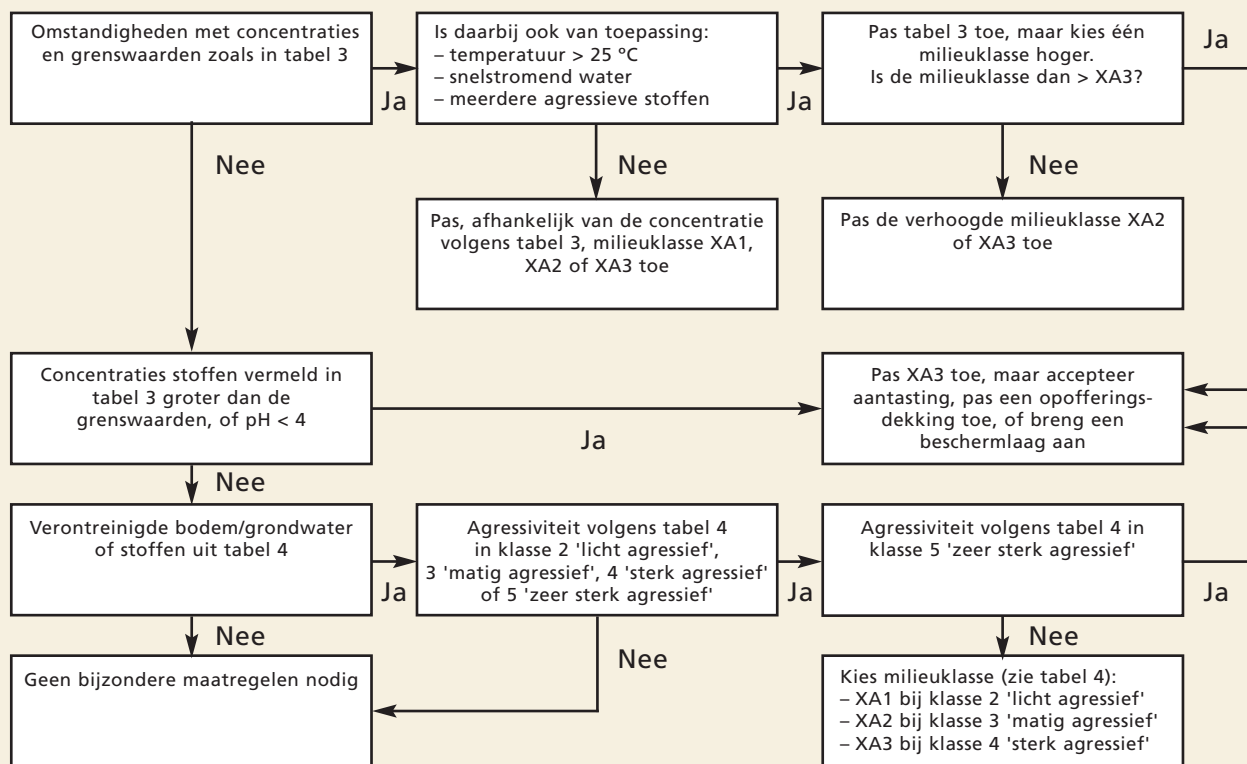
Omstandigheden met concentraties en grenswaarden zoals in tabel 3

Ja

Is daarbij ook van toepassing:
– temperatuur > 25 °C
– snelstromend water
– meerdere agressieve stoffen

Ja

Pas tabel 3 toe, maar kies één milieuklasse hoger. Is de milieuklasse dan > XA3?

Ja

Nee

Nee

Pas, afhankelijk van de concentratie volgens tabel 3, milieuklasse XA1, XA2 of XA3 toe

Nee

Pas de verhoogde milieuklasse XA2 of XA3 toe

Concentraties stoffen vermeld in tabel 3 groter dan de grenswaarden, of pH < 4

Ja

Pas XA3 toe, maar accepteer aantasting, pas een opofferingsdekking toe, of breng een beschermlaag aan

Nee

Verontreinigde bodem/grondwater of stoffen uit tabel 4

Ja

Agressiviteit volgens tabel 4 in klasse 2 'licht agressief', 3 'matig agressief', 4 'sterk agressief' of 5 'zeer sterk agressief'

Ja

Agressiviteit volgens tabel 4 in klasse 5 'zeer sterk agressief'

Ja

Nee

Nee

Nee

Geen bijzondere maatregelen nodig

Kies milieuklasse (zie tabel 4):
– XA1 bij klasse 2 'licht agressief'
– XA2 bij klasse 3 'matig agressief'
– XA3 bij klasse 4 'sterk agressief'